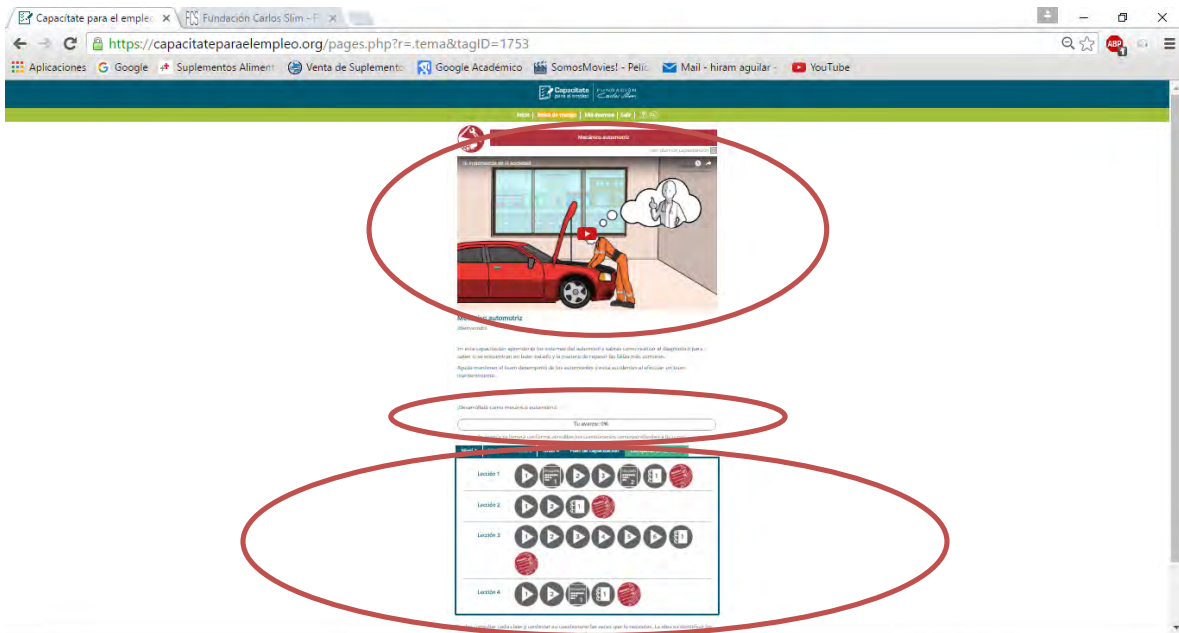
Capacítate para el empleo ×
Fundación Carlos Slim - F ×
https://capacitateparaelempleo.org/pages.php?r=.tema&tagID=1753
Aplicaciones
Google
Suplementos Aliment
Venta de Suplemento
Google Académico
SomosMovies! - Pelíc
Mail - hiram aguilar -
YouTube

Capacítate para el empleo
FUNDACIÓN Carlos Slim

Inicio | Bolsa de trabajo | Mis avances | Salir

Mecánico automotriz

Mecánico automotriz
Bienvenido

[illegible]

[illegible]

¡Desarróllate como mecánico automotriz!

Tu avance: 0%

Lección 1
Lección 2
Lección 3
Lección 4

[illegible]